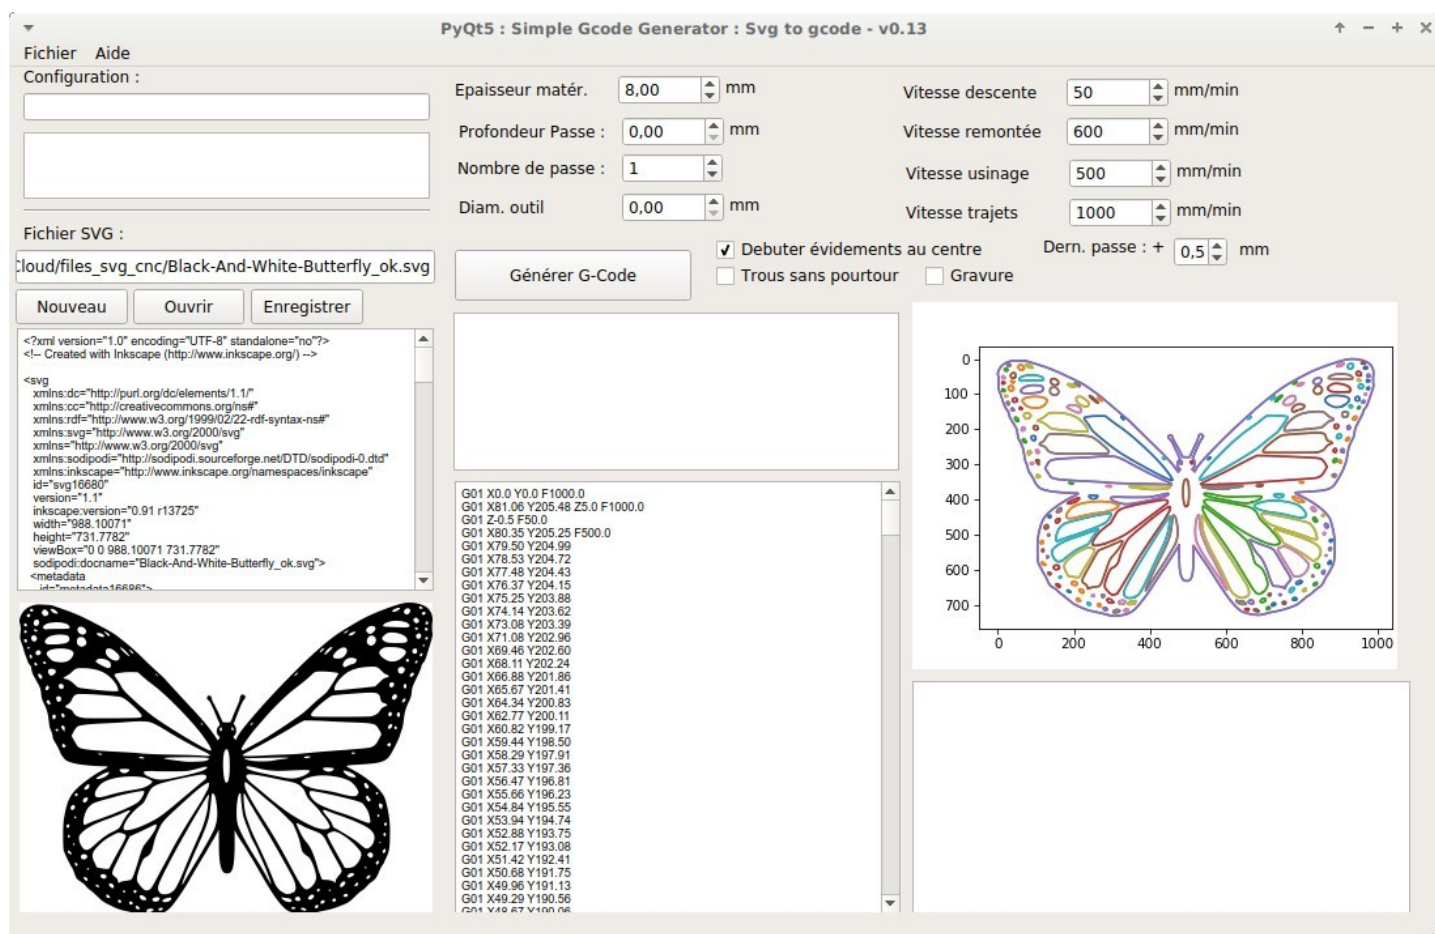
PyQt5 : Simple Gcode Generator : Svg to gcode - v0.13

Fichier Aide

Configuration :

Fichier SVG :

:loud/files_svg_cnc/Black-And-White-Butterfly_ok.svg

Nouveau Ouvrir Enregistrer

<?xml version="1.0" encoding="UTF-8" standalone="no"?>
<!-- Created with Inkscape (http://www.inkscape.org/) -->

<svg
xmlns:dc="http://purl.org/dc/elements/1.1/"
xmlns:cc="http://creativecommons.org/ns#"
xmlns:rdf="http://www.w3.org/1999/02/22-rdf-syntax-ns#"
xmlns:svg="http://www.w3.org/2000/svg"
xmlns="http://www.w3.org/2000/svg"
xmlns:sodipodi="http://sodipodi.sourceforge.net/DTD/sodipodi-0.dtd"
xmlns:inkscape="http://www.inkscape.org/namespaces/inkscape"
id="svg16680"
version="1.1"
inkscape:version="0.91 r13725"
width="988.10071"
height="731.7782"
viewBox="0 0 988.10071 731.7782"
sodipodi:docname="Black-And-White-Butterfly_ok.svg">
<metadata
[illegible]

Epaisseur matér. 8,00 mm
Profondeur Passe : 0,00 mm
Nombre de passe : 1
Diam. outil 0,00 mm

Vitesse descente 50 mm/min
Vitesse remontée 600 mm/min
Vitesse usinage 500 mm/min
Vitesse trajets 1000 mm/min

Générer G-Code

Debuter évidements au centre
Trous sans pourtour
Gravure
Dern. passe : + 0,5 mm

G01 X0.0 Y0.0 F1000.0
G01 X81.06 Y205.48 Z5.0 F1000.0
G01 Z-0.5 F50.0
G01 X80.35 Y205.25 F500.0
G01 X79.50 Y204.99
G01 X78.53 Y204.72
G01 X77.48 Y204.43
G01 X76.37 Y204.15
G01 X75.25 Y203.88
G01 X74.14 Y203.62
G01 X73.08 Y203.39
G01 X71.08 Y202.96
G01 X69.46 Y202.60
G01 X68.11 Y202.24
G01 X66.88 Y201.86
G01 X65.67 Y201.41
G01 X64.34 Y200.83
G01 X62.77 Y200.11
G01 X60.82 Y199.17
G01 X59.44 Y198.50
G01 X58.29 Y197.91
G01 X57.33 Y197.36
G01 X56.47 Y196.81
G01 X55.66 Y196.23
G01 X54.84 Y195.55
G01 X53.94 Y194.74
G01 X52.88 Y193.75
G01 X52.17 Y193.08
G01 X51.42 Y192.41
G01 X50.68 Y191.75
G01 X49.96 Y191.13
G01 X49.29 Y190.56
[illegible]

0
100
200
300
400
500
600
700
0 200 400 600 800 1000